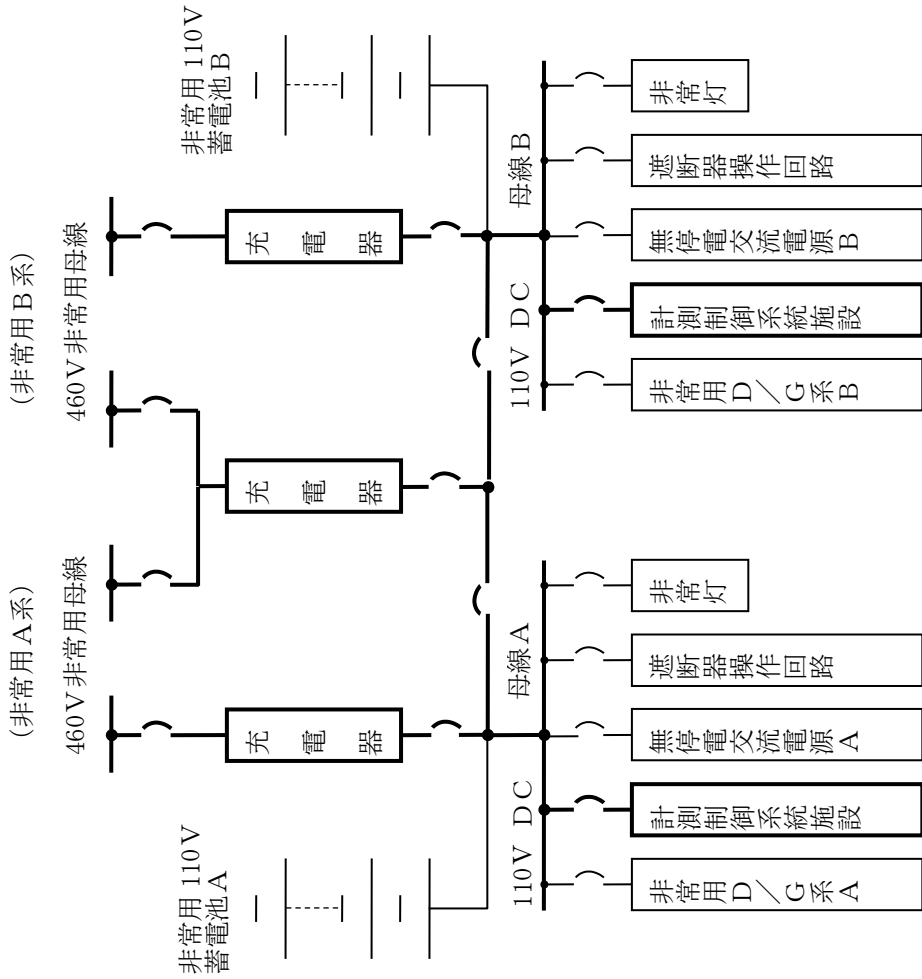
非常用 110V
蓄電池B

(非常用B系)
460V非常用母線

充 電 器

充 電 器

(非常用A系)
460V非常用母線

充 電 器

非常用 110V
蓄電池A

母線B
110V DC

非常灯

遮断器操作回路

無停電交流電源B

計測制御系統施設

非常用D／G系B

母線A
110V DC

非常灯

遮断器操作回路

無停電交流電源A

計測制御系統施設

非常用D／G系A